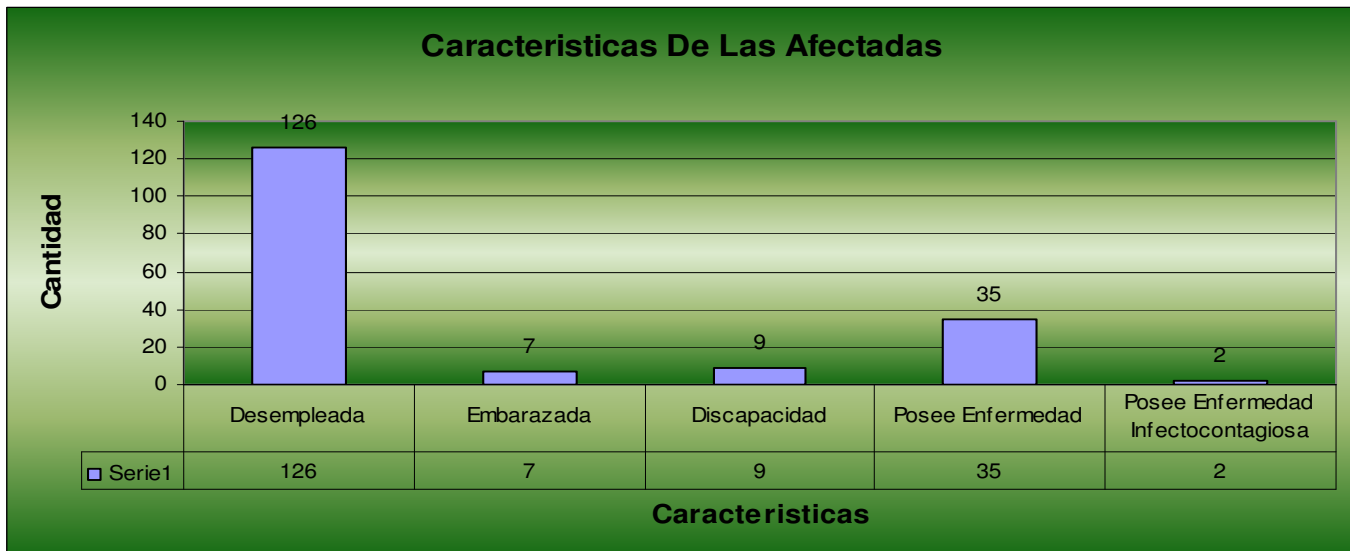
Caracteristicas De Las Afectadas

Cantidad

140
120
100
80
60
40
20
0

126
7
9
35
2

| | Desempleada | Embarazada | Discapacidad | Posee Enfermedad | Posee Enfermedad Infectocontagiosa |
|---|---|---|---|---|---|
| Serie1 | 126 | 7 | 9 | 35 | 2 |

Caracteristicas